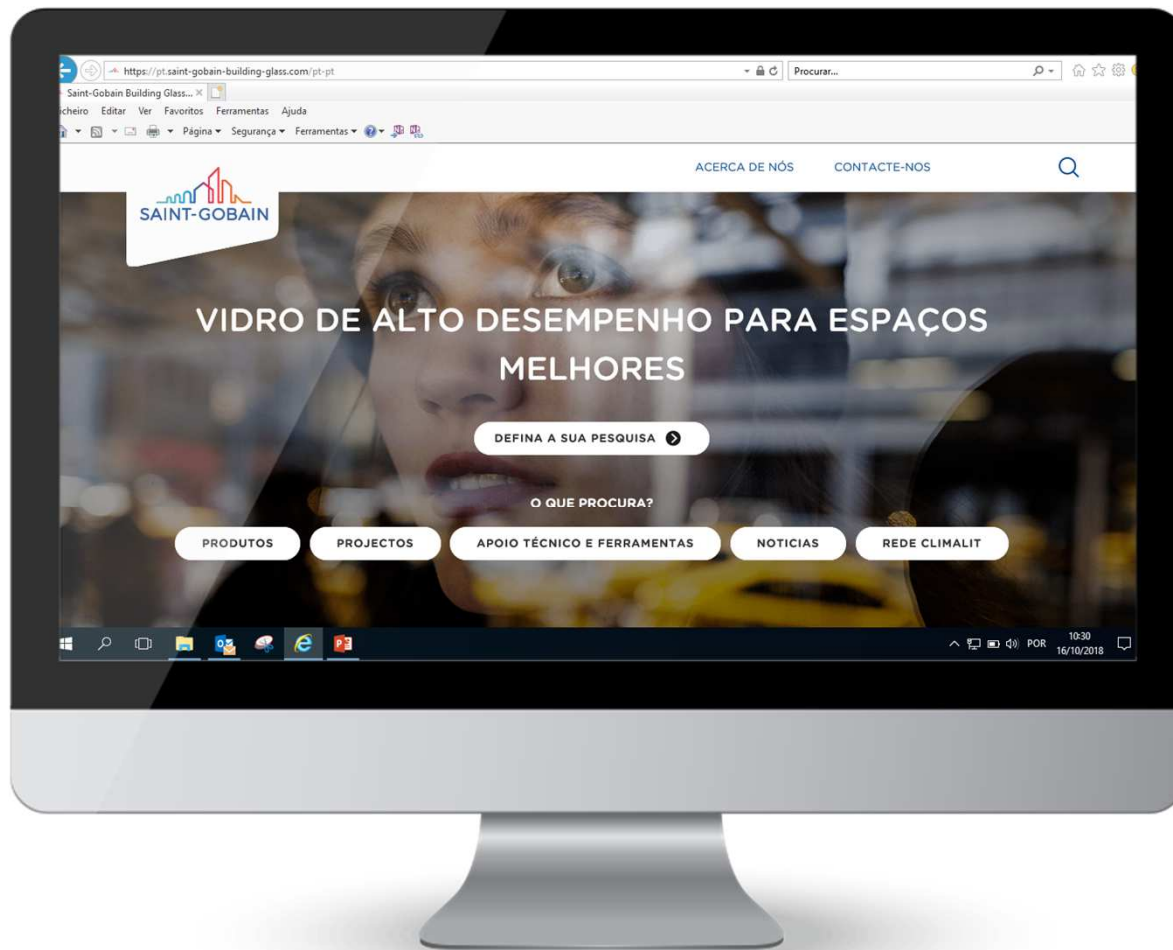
https://pt.saint-gobain-building-glass.com/pt-pt
Procurar...
Saint-Gobain Building Glass... ×
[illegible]cheiro Editar Ver Favoritos Ferramentas Ajuda
Página ▾ Segurança ▾ Ferramentas ▾

ACERCA DE NÓS CONTACTE-NOS

SAINT-GOBAIN

VIDRO DE ALTO DESEMPENHO PARA ESPAÇOS MELHORES

DEFINA A SUA PESQUISA

O QUE PROCURA?

PRODUTOS PROJECTOS APOIO TÉCNICO E FERRAMENTAS NOTICIAS REDE CLIMALIT

POR 10:30 16/10/2018